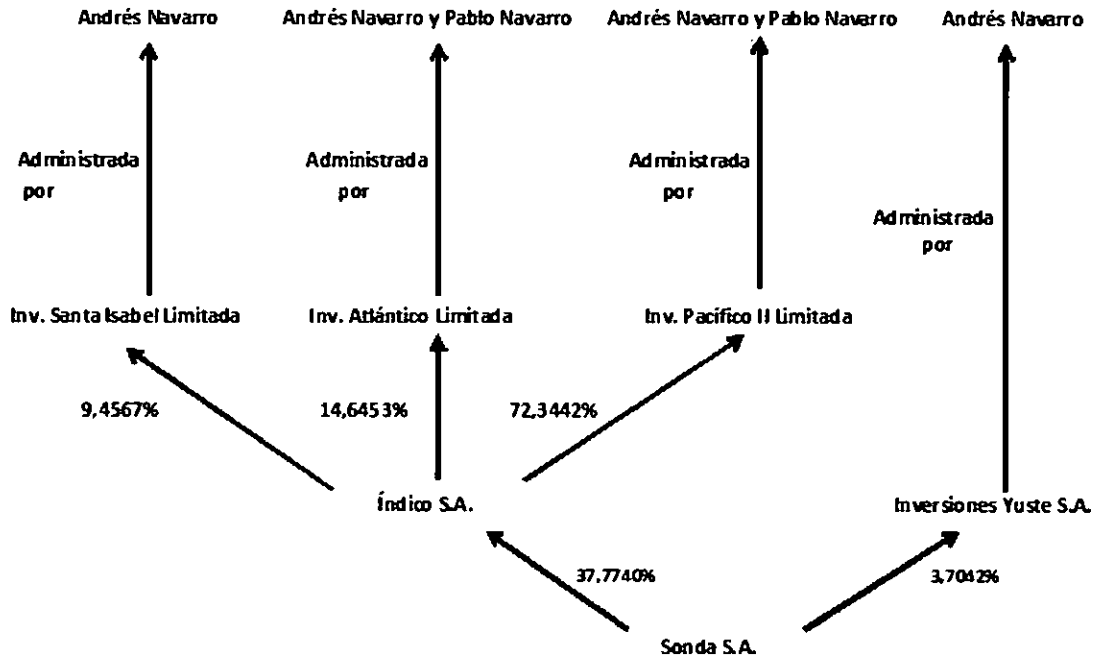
Andrés Navarro

Andrés Navarro y Pablo Navarro

Andrés Navarro y Pablo Navarro

Andrés Navarro

Administrada por

Administrada por

Administrada por

Administrada por

Inv. Santa Isabel Limitada

Inv. Atlántico Limitada

Inv. Pacífico II Limitada

9,4567%

14,6453%

72,3442%

Índico S.A.

Inversiones Yuste S.A.

37,7740%

3,7042%

Sonda S.A.